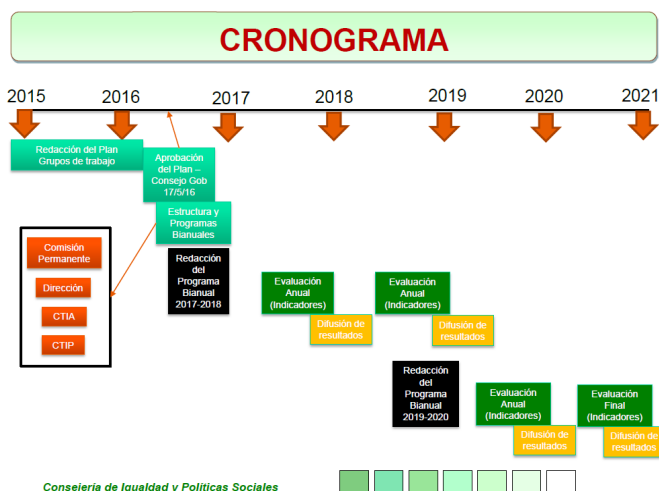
CRONOGRAMA

2015
2016
2017
2018
2019
2020
2021

Redacción del Plan
Grupos de trabajo

Aprobación del Plan – Consejo Gob 17/5/16

Estructura y Programas Bianuales

Comisión Permanente

Dirección

CTIA

CTIP

Redacción del Programa Bianual 2017-2018

Evaluación Anual (Indicadores)

Difusión de resultados

Evaluación Anual (Indicadores)

Difusión de resultados

Redacción del Programa Bianual 2019-2020

Evaluación Anual (Indicadores)

Difusión de resultados

Evaluación Final (Indicadores)

Difusión de resultados

Consejería de Igualdad y Políticas Sociales